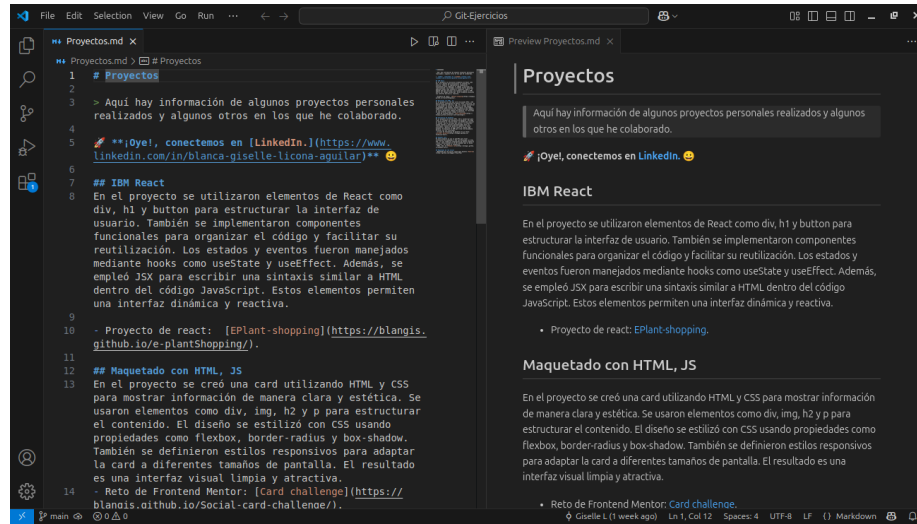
File Edit Selection View Go Run ··· ← → Git-Ejercicios

Proyectos.md ×
Proyectos.md > # Proyectos

1 # Proyectos
2
3 > Aquí hay información de algunos proyectos personales realizados y algunos otros en los que he colaborado.
4
5 🚀 **¡Oye!, conectemos en [LinkedIn.](https://www.linkedin.com/in/blanca-giselle-licona-aguilar)** 😃
6
7 ## IBM React
8 En el proyecto se utilizaron elementos de React como div, h1 y button para estructurar la interfaz de usuario. También se implementaron componentes funcionales para organizar el código y facilitar su reutilización. Los estados y eventos fueron manejados mediante hooks como useState y useEffect. Además, se empleó JSX para escribir una sintaxis similar a HTML dentro del código JavaScript. Estos elementos permiten una interfaz dinámica y reactiva.
9
10 - Proyecto de react: [EPlant-shopping](https://blangis.github.io/e-plantShopping/).
11
12 ## Maquetado con HTML, JS
13 En el proyecto se creó una card utilizando HTML y CSS para mostrar información de manera clara y estética. Se usaron elementos como div, img, h2 y p para estructurar el contenido. El diseño se estilizó con CSS usando propiedades como flexbox, border-radius y box-shadow. También se definieron estilos responsivos para adaptar la card a diferentes tamaños de pantalla. El resultado es una interfaz visual limpia y atractiva.
14 - Reto de Frontend Mentor: [Card challenge](https://blangis.github.io/Social-card-challenge/).

Preview Proyectos.md ×

Proyectos

Aquí hay información de algunos proyectos personales realizados y algunos otros en los que he colaborado.

🚀 ¡Oye!, conectemos en LinkedIn. 😃

IBM React

En el proyecto se utilizaron elementos de React como div, h1 y button para estructurar la interfaz de usuario. También se implementaron componentes funcionales para organizar el código y facilitar su reutilización. Los estados y eventos fueron manejados mediante hooks como useState y useEffect. Además, se empleó JSX para escribir una sintaxis similar a HTML dentro del código JavaScript. Estos elementos permiten una interfaz dinámica y reactiva.

• Proyecto de react: EPlant-shopping.

Maquetado con HTML, JS

En el proyecto se creó una card utilizando HTML y CSS para mostrar información de manera clara y estética. Se usaron elementos como div, img, h2 y p para estructurar el contenido. El diseño se estilizó con CSS usando propiedades como flexbox, border-radius y box-shadow. También se definieron estilos responsivos para adaptar la card a diferentes tamaños de pantalla. El resultado es una interfaz visual limpia y atractiva.

• Reto de Frontend Mentor: Card challenge.

main ⊗ 0 ⚠ 0 Giselle L (1 week ago) Ln 1, Col 12 Spaces: 4 UTF-8 LF {} Markdown